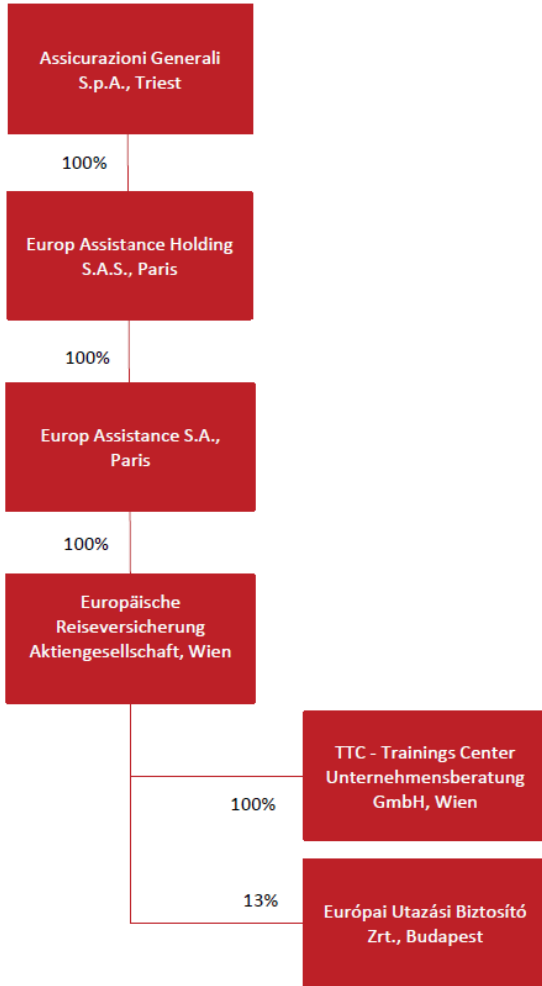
Assicurazioni Generali S.p.A., Triest

100%

Europ Assistance Holding S.A.S., Paris

100%

Europ Assistance S.A., Paris

100%

Europäische Reiseversicherung Aktiengesellschaft, Wien

100%

TTC - Trainings Center Unternehmensberatung GmbH, Wien

13%

Európai Utazási Biztosító Zrt., Budapest